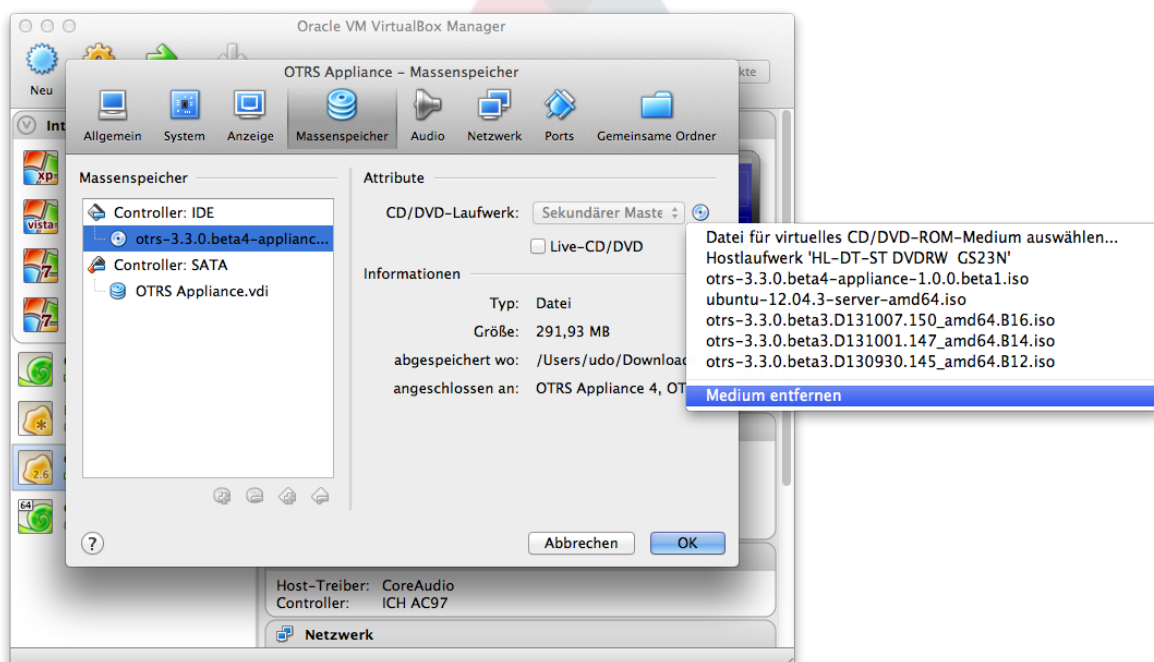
Oracle VM VirtualBox Manager

Neu

Int

xp

vista

7

7

2.6

64

kte

OTRS Appliance – Massenspeicher

Allgemein System Anzeige Massenspeicher Audio Netzwerk Ports Gemeinsame Ordner

Massenspeicher

Controller: IDE
otrs-3.3.0.beta4-applianc...
Controller: SATA
OTRS Appliance.vdi

Attribute

CD/DVD-Laufwerk: Sekundärer Maste

Live-CD/DVD

Informationen

Typ: Datei
Größe: 291,93 MB
abgespeichert wo: /Users/udo/Download
angeschlossen an: OTRS Appliance 4, OT

Datei für virtuelles CD/DVD-ROM-Medium auswählen...
Hostlaufwerk 'HL-DT-ST DVDRW GS23N'
otrs-3.3.0.beta4-appliance-1.0.0.beta1.iso
ubuntu-12.04.3-server-amd64.iso
otrs-3.3.0.beta3.D131007.150_amd64.B16.iso
otrs-3.3.0.beta3.D131001.147_amd64.B14.iso
otrs-3.3.0.beta3.D130930.145_amd64.B12.iso
Medium entfernen

?

Abbrechen OK

Host-Treiber: CoreAudio
Controller: ICH AC97

Netzwerk